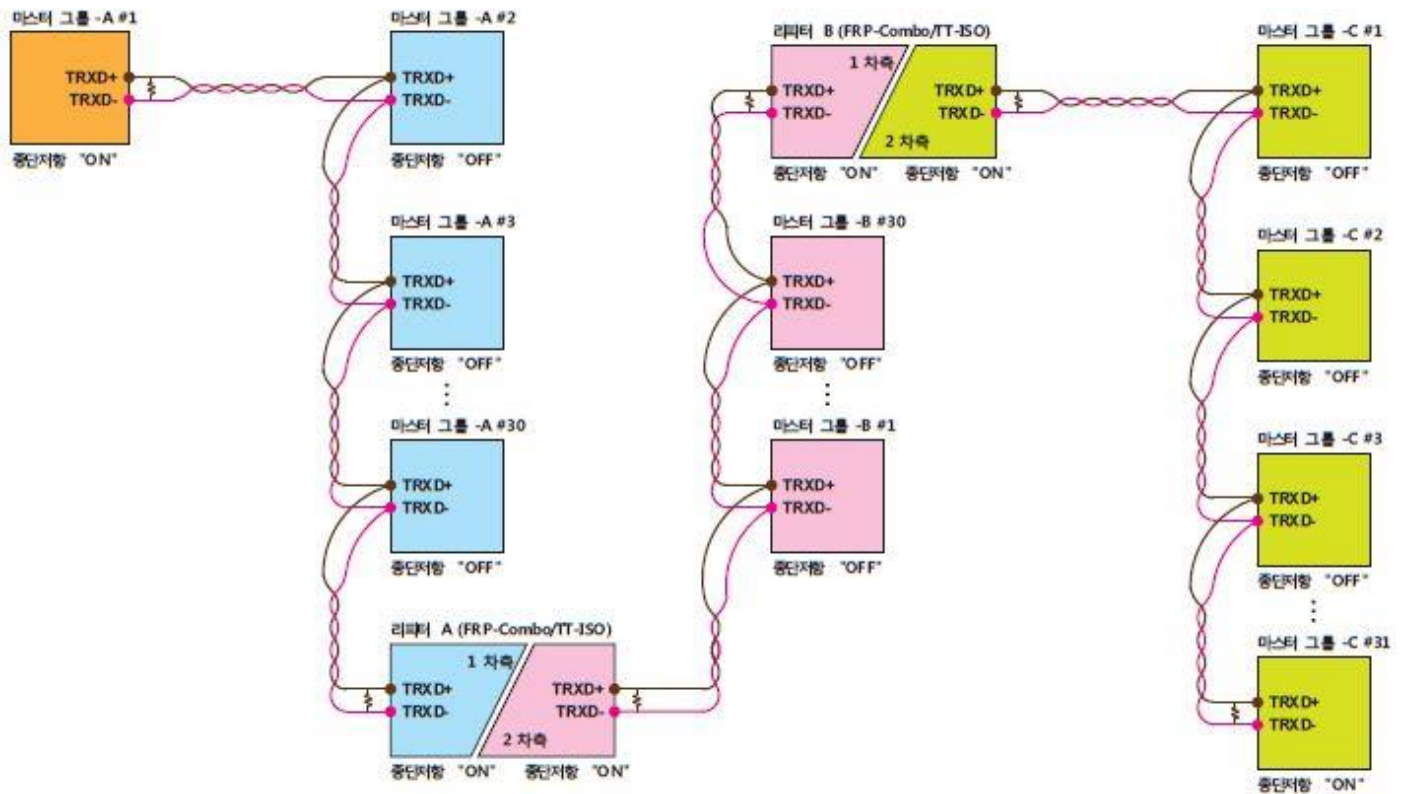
마스터 그룹 -A #1
TRXD+
TRXD-
종단저항 "ON"

마스터 그룹 -A #2
TRXD+
TRXD-
종단저항 "OFF"

마스터 그룹 -A #3
TRXD+
TRXD-
종단저항 "OFF"

⋮

마스터 그룹 -A #30
TRXD+
TRXD-
종단저항 "OFF"

리피터 A (FRP-Combo/TT-ISO)
1 차측
TRXD+
TRXD-
TRXD+
TRXD-
2 차측
종단저항 "ON" 종단저항 "ON"

리피터 B (FRP-Combo/TT-ISO)
1 차측
TRXD+
TRXD-
TRXD+
TRXD-
2 차측
종단저항 "ON" 종단저항 "ON"

마스터 그룹 -B #30
TRXD+
TRXD-
종단저항 "OFF"

⋮

마스터 그룹 -B #1
TRXD+
TRXD-
종단저항 "OFF"

마스터 그룹 -C #1
TRXD+
TRXD-
종단저항 "OFF"

마스터 그룹 -C #2
TRXD+
TRXD-
종단저항 "OFF"

마스터 그룹 -C #3
TRXD+
TRXD-
종단저항 "OFF"

⋮

마스터 그룹 -C #31
TRXD+
TRXD-
종단저항 "ON"